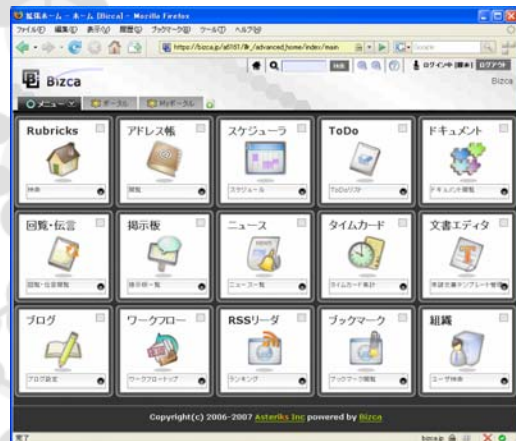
拡張ホーム - ホーム [Bizca] - Mozilla Firefox
ファイル(F) 編集(E) 表示(V) 履歴(S) ブックマーク(B) ツール(T) ヘルプ(H)
https://bizca.jp/a0107/lk/advanced/home/index/main
Bizca
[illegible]
Bizca
メニュー　ポータル　Myポータル

Rubricks
検索

アドレス帳
閲覧

スケジューラ
スケジュール

ToDo
ToDoリスト

ドキュメント
ドキュメント閲覧

回覧・伝言
回覧・伝言閲覧

掲示板
掲示板一覧

ニュース
ニュース一覧

タイムカード
タイムカード集計

文書エディタ
共通文書テンプレート管理

ブログ
ブログ設定

ワークフロー
ワークフロートップ

RSSリーダ
ランキング

ブックマーク
ブックマーク閲覧

組織
ユーザ検索

Copyright(c) 2006-2007 Asteriks Inc powered by Bizca

完了
bizca.jp